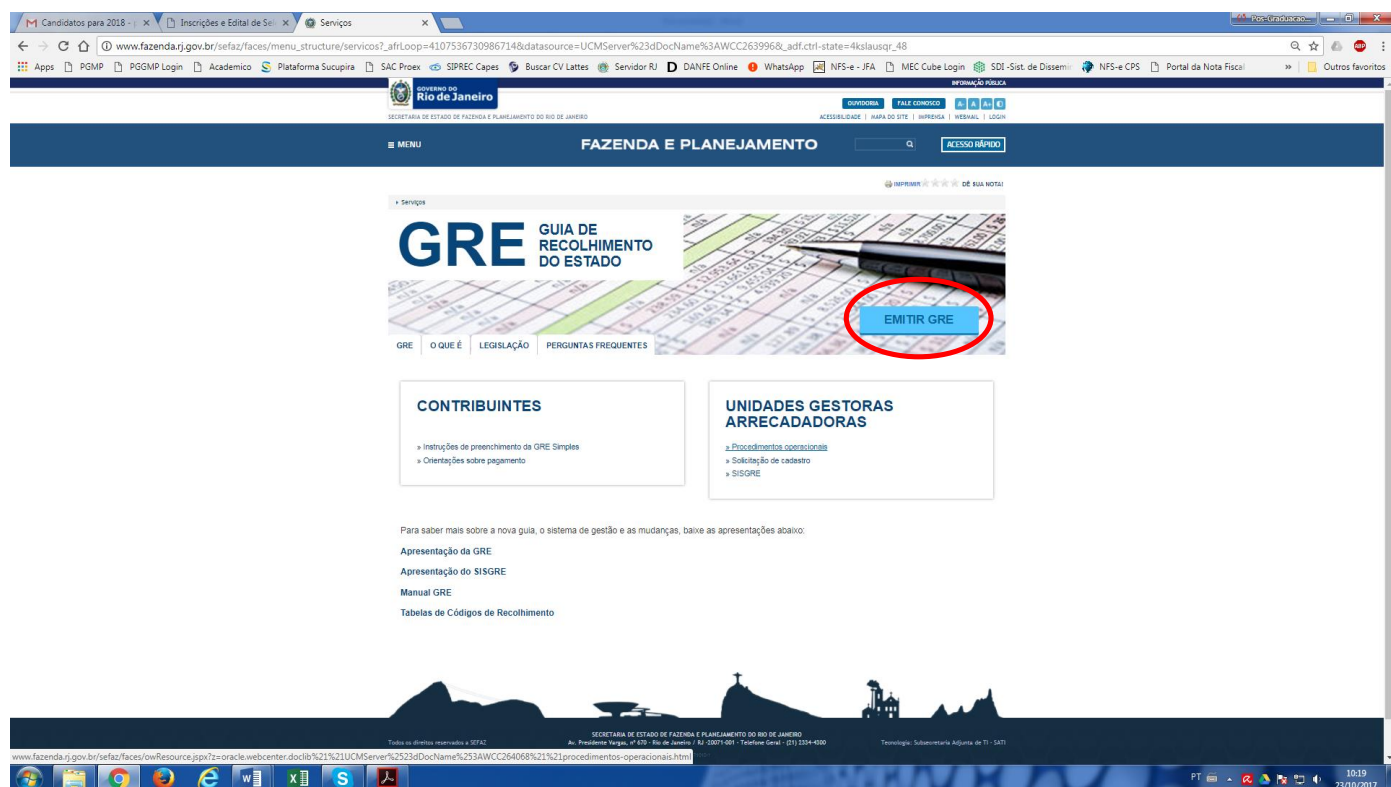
Candidatos para 2018 - | ×
Inscrições e Edital de Sel ×
Serviços ×
Pos-Graduacao...

www.fazenda.rj.gov.br/sefaz/faces/menu_structure/servicos?_afrLoop=4107536730986714&datasource=UCMServer%23dDocName%3AWCC263996&_adf.ctrl-state=4kslausqr_48

Apps PGMP PGGMP Login Academico Plataforma Sucupira SAC Proex SIPREC Capes Buscar CV Lattes Servidor RJ DANFE Online WhatsApp NFS-e - JFA MEC Cube Login SDI -Sist. de Dissemi NFS-e CPS Portal da Nota Fiscal » Outros favoritos

INFORMAÇÃO PÚBLICA

GOVERNO DO Rio de Janeiro
SECRETARIA DE ESTADO DE FAZENDA E PLANEJAMENTO DO RIO DE JANEIRO

OUVIDORIA FALE CONOSCO A- A A+
ACESSIBILIDADE | MAPA DO SITE | IMPRENSA | WEBMAIL | LOGIN

≡ MENU
FAZENDA E PLANEJAMENTO
ACESSO RÁPIDO

IMPRIMIR DÊ SUA NOTA!

› Serviços

GRE GUIA DE RECOLHIMENTO DO ESTADO

EMITIR GRE

GRE | O QUE É | LEGISLAÇÃO | PERGUNTAS FREQUENTES

CONTRIBUINTES

» Instruções de preenchimento da GRE Simples
» Orientações sobre pagamento

UNIDADES GESTORAS ARRECADADORAS

» Procedimentos operacionais
» Solicitação de cadastro
» SISGRE

Para saber mais sobre a nova guia, o sistema de gestão e as mudanças, baixe as apresentações abaixo:

Apresentação da GRE

Apresentação do SISGRE

Manual GRE

Tabelas de Códigos de Recolhimento

Todos os direitos reservados à SEFAZ
SECRETARIA DE ESTADO DE FAZENDA E PLANEJAMENTO DO RIO DE JANEIRO
Av. Presidente Vargas, nº 670 - Rio de Janeiro / RJ - 20071-001 - Telefone Geral - (21) 2334-4300
Tecnologia: Subsecretaria Adjunta de TI - SATI

www.fazenda.rj.gov.br/sefaz/faces/owResource.jspx?z=oracle.webcenter.doclib%21%21UCMServer%2523dDocName%253AWCC264068%21%21procedimentos-operacionais.html

PT 10:19 23/10/2017